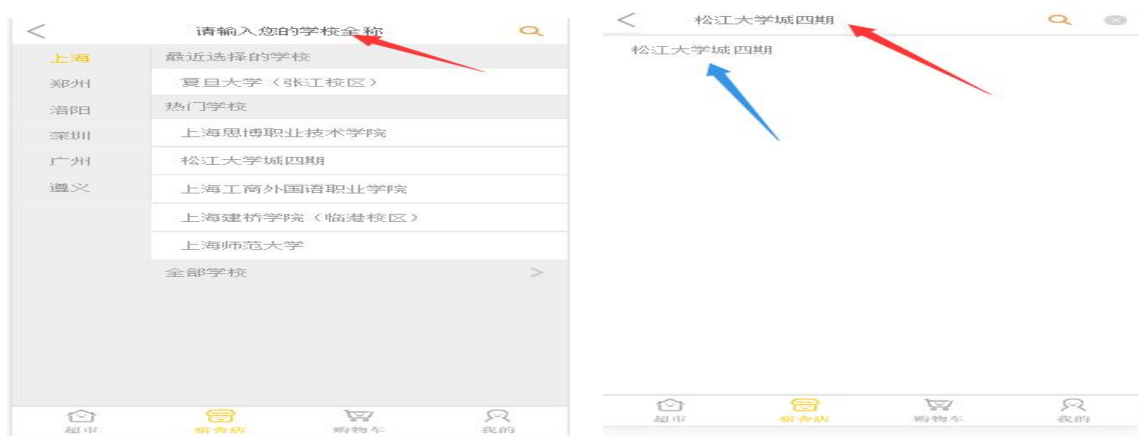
< 请输入您的学校全称

上海
郑州
洛阳
深圳
广州
遵义

最近选择的学校
复旦大学（张江校区）
热门学校
上海思博职业技术学院
松江大学城四期
上海工商外国语职业学院
上海建桥学院（临港校区）
上海师范大学
全部学校 >

超市 宿舍店 购物车 我的

< 松江大学城四期

松江大学城四期

超市 宿舍店 购物车 我的